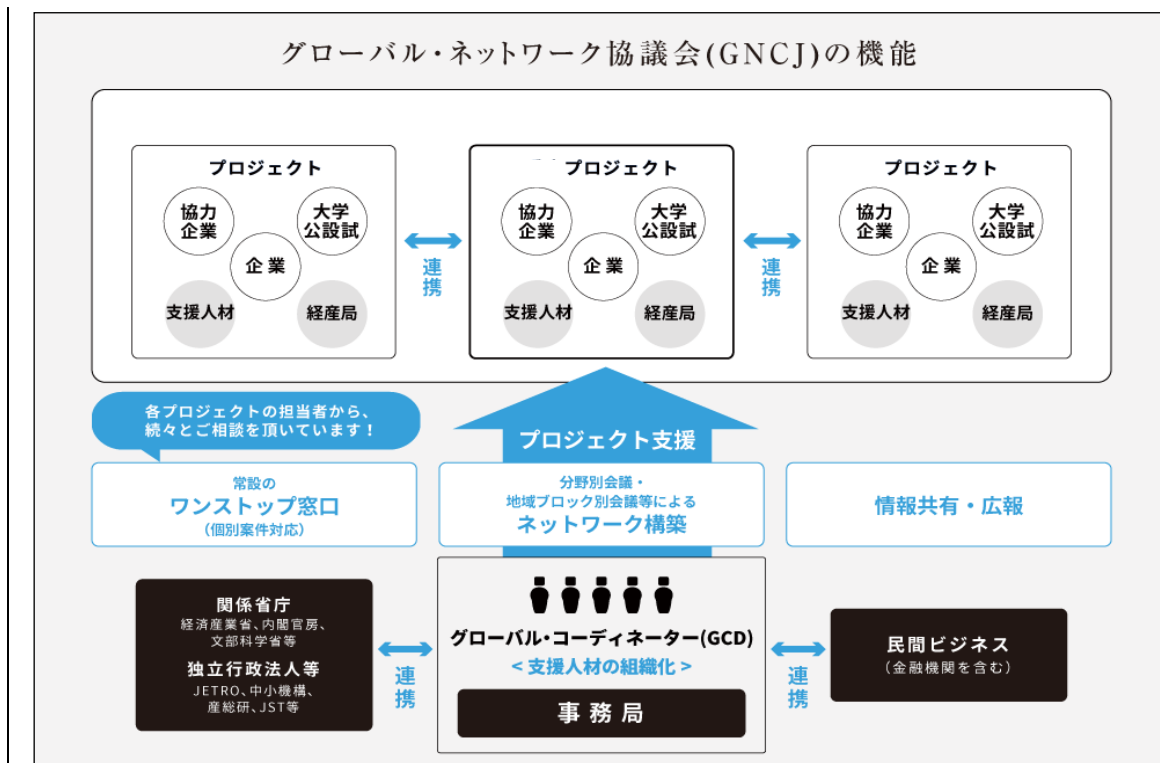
グローバル・ネットワーク協議会(GNCJ)の機能

プロジェクト

協力企業

大学公設試

企業

支援人材

経産局

連携

プロジェクト

協力企業

大学公設試

企業

支援人材

経産局

連携

プロジェクト

協力企業

大学公設試

企業

支援人材

経産局

各プロジェクトの担当者から、続々とご相談を頂いています！

プロジェクト支援

常設の
ワンストップ窓口
(個別案件対応)

分野別会議・
地域ブロック別会議等による
ネットワーク構築

情報共有・広報

関係省庁
経済産業省、内閣官房、文部科学省等

独立行政法人等
JETRO、中小機構、産総研、JST等

連携

グローバル・コーディネーター(GCD)
＜支援人材の組織化＞

事務局

連携

民間ビジネス
(金融機関を含む)